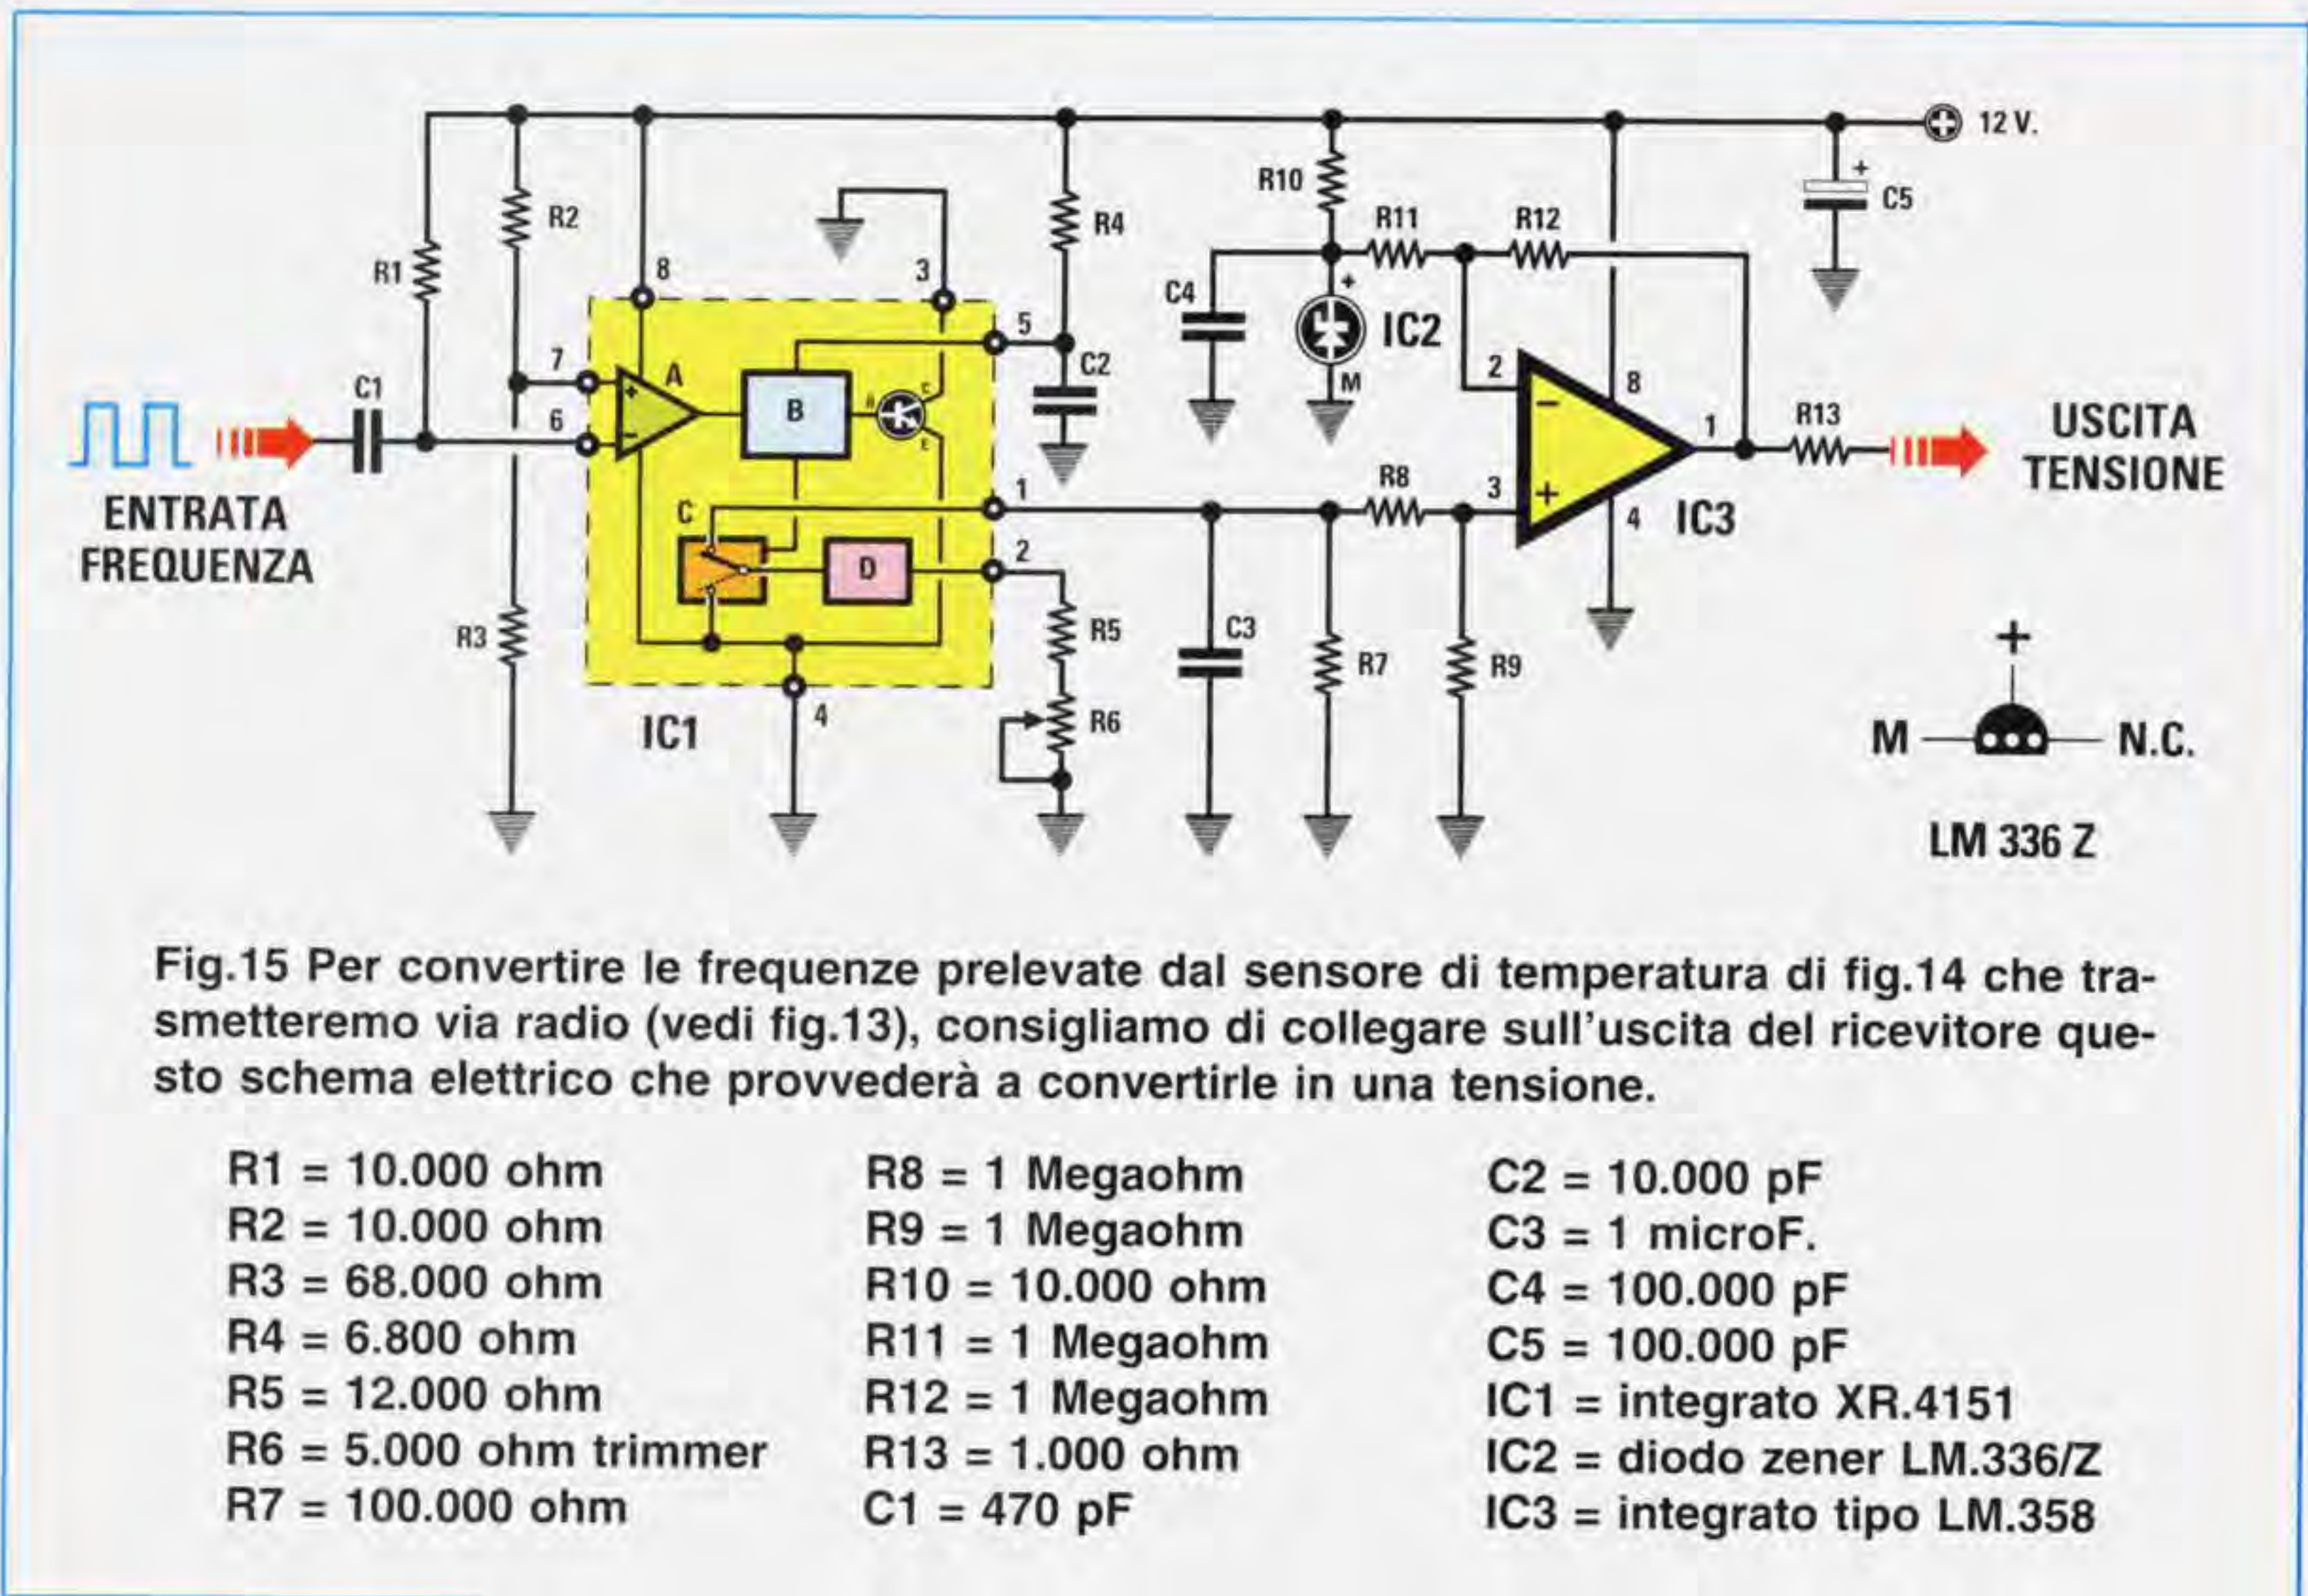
12 V.

R10

R11

R12

C5

R2

R4

R1

8

3

C4

IC2

5

7

A

C2

M

2

8

C1

B

6

1

R13

USCITA TENSIONE

ENTRATA FREQUENZA

1

C

R8

3

4

IC3

D

2

R5

C3

R3

R7

R9

R6

4

IC1

+

M

N.C.

LM 336 Z

Fig.15 Per convertire le frequenze prelevate dal sensore di temperatura di fig.14 che trasmetteremo via radio (vedi fig.13), consigliamo di collegare sull'uscita del ricevitore questo schema elettrico che provvederà a convertirle in una tensione.

R1 = 10.000 ohm
R2 = 10.000 ohm
R3 = 68.000 ohm
R4 = 6.800 ohm
R5 = 12.000 ohm
R6 = 5.000 ohm trimmer
R7 = 100.000 ohm

R8 = 1 Megaohm
R9 = 1 Megaohm
R10 = 10.000 ohm
R11 = 1 Megaohm
R12 = 1 Megaohm
R13 = 1.000 ohm
C1 = 470 pF

C2 = 10.000 pF
C3 = 1 microF.
C4 = 100.000 pF
C5 = 100.000 pF
IC1 = integrato XR.4151
IC2 = diodo zener LM.336/Z
IC3 = integrato tipo LM.358